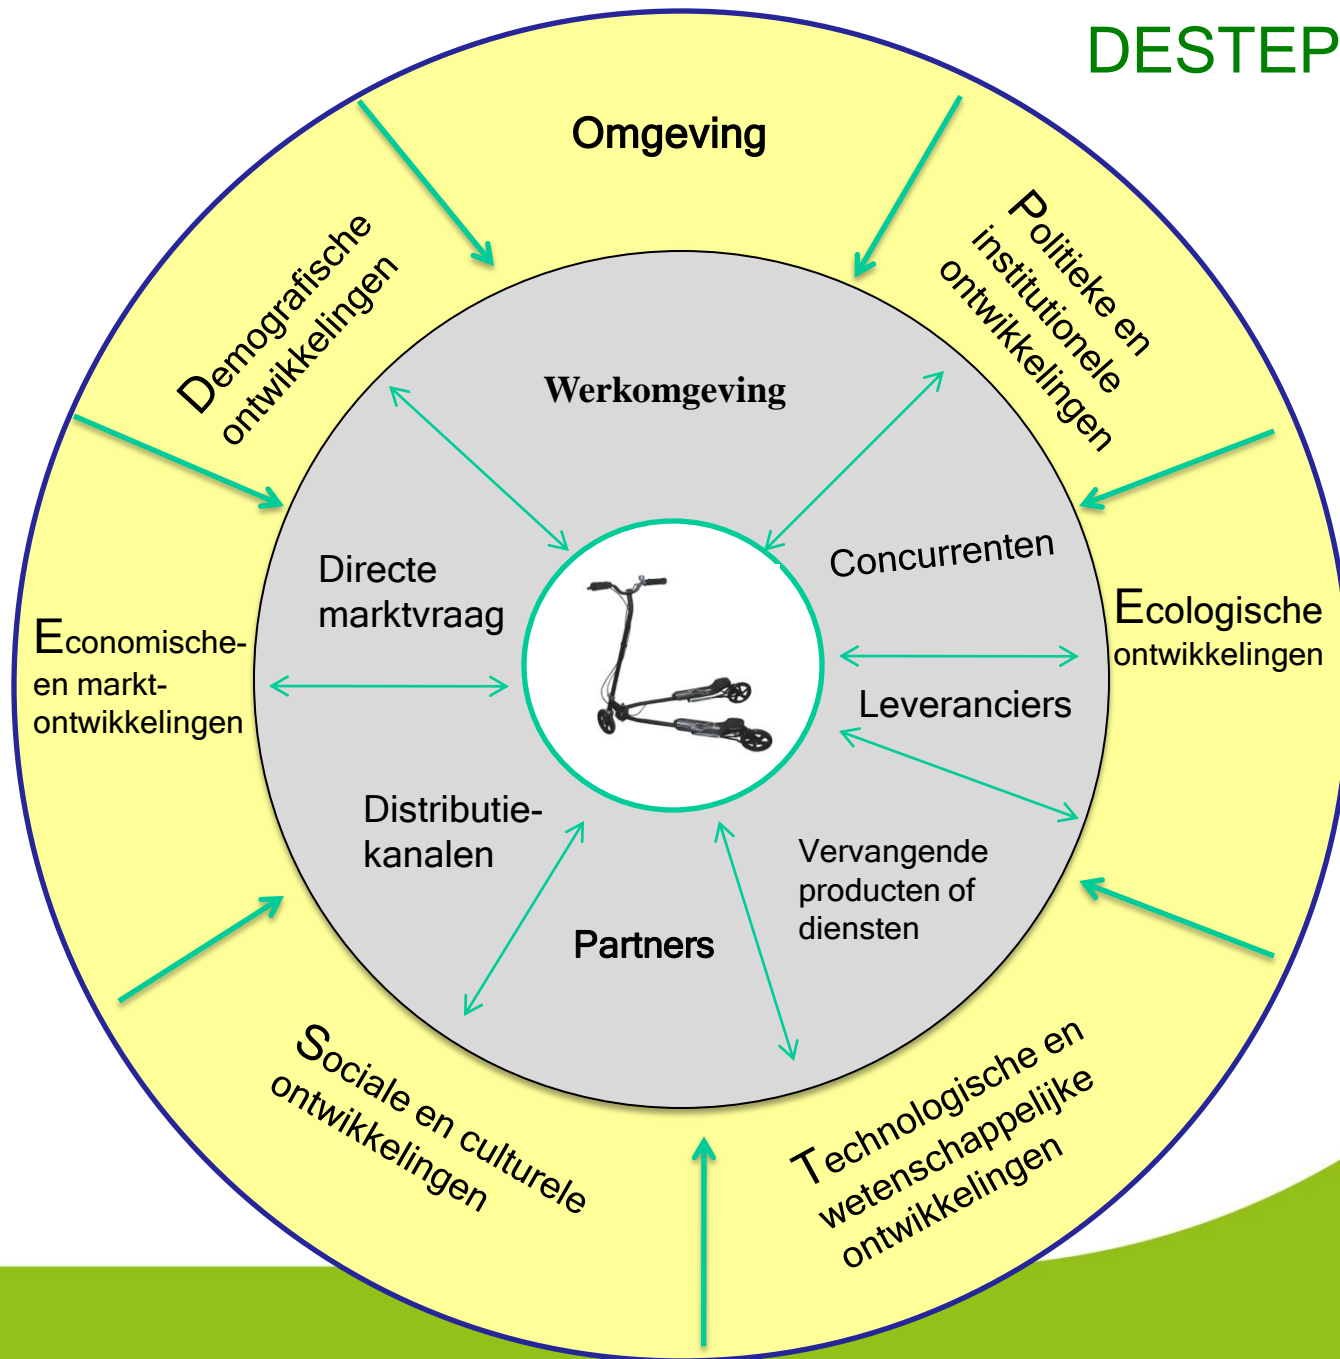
DESTEP

Omgeving

Demografische ontwikkelingen

Politieke en institutionele ontwikkelingen

Werkomgeving

Directe marktvraag

Concurrenten

Economische- en markt- ontwikkelingen

Ecologische ontwikkelingen

Leveranciers

Distributie- kanalen

Vervangende producten of diensten

Partners

Sociale en culturele ontwikkelingen

Technologische en wetenschappelijke ontwikkelingen